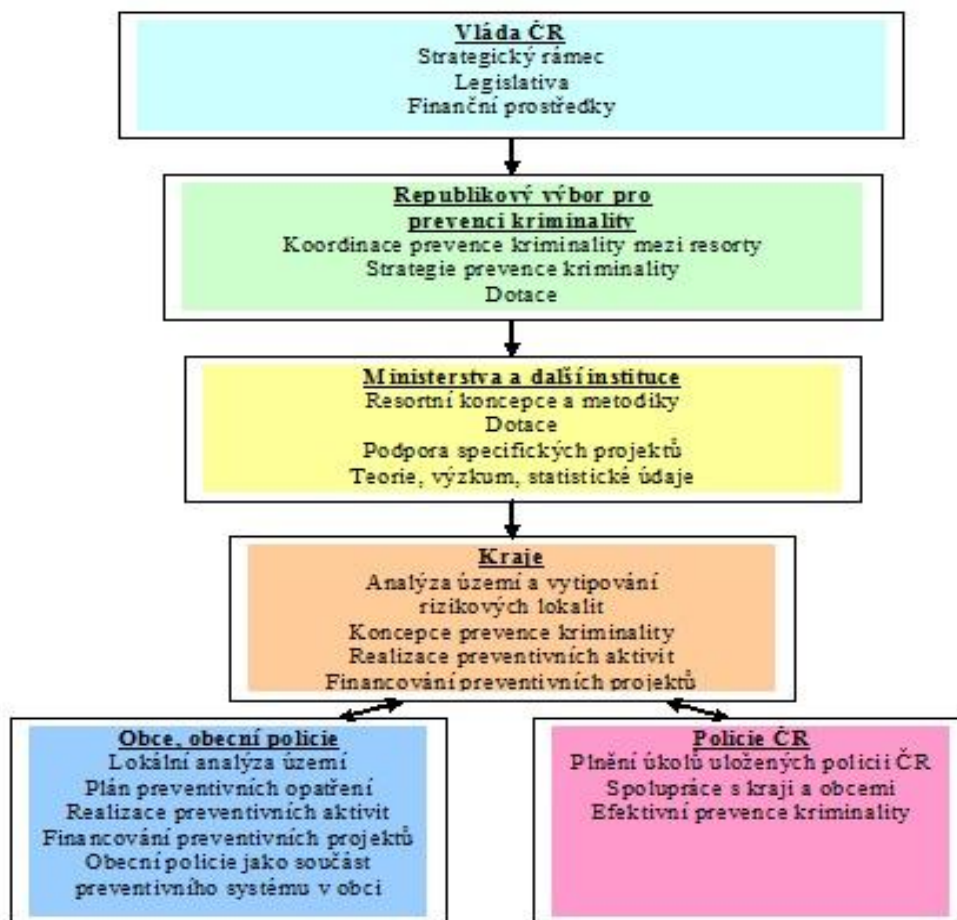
Vláda ČR
Strategický rámec
Legislativa
Finanční prostředky

Republikový výbor pro prevenci kriminality
Koordinace prevence kriminality mezi resorty
Strategie prevence kriminality
Dotace

Ministerstva a další instituce
Resortní koncepce a metodiky
Dotace
Podpora specifických projektů
Teorie, výzkum, statistické údaje

Kraje
Analýza území a vytipování rizikových lokalit
Koncepce prevence kriminality
Realizace preventivních aktivit
Financování preventivních projektů

Obce, obecní policie
Lokální analýza území
Plán preventivních opatření
Realizace preventivních aktivit
Financování preventivních projektů
Obecní policie jako součást preventivního systému v obci

Policie ČR
Plnění úkolů uložených policii ČR
Spolupráce s kraji a obcemi
Efektivní prevence kriminality